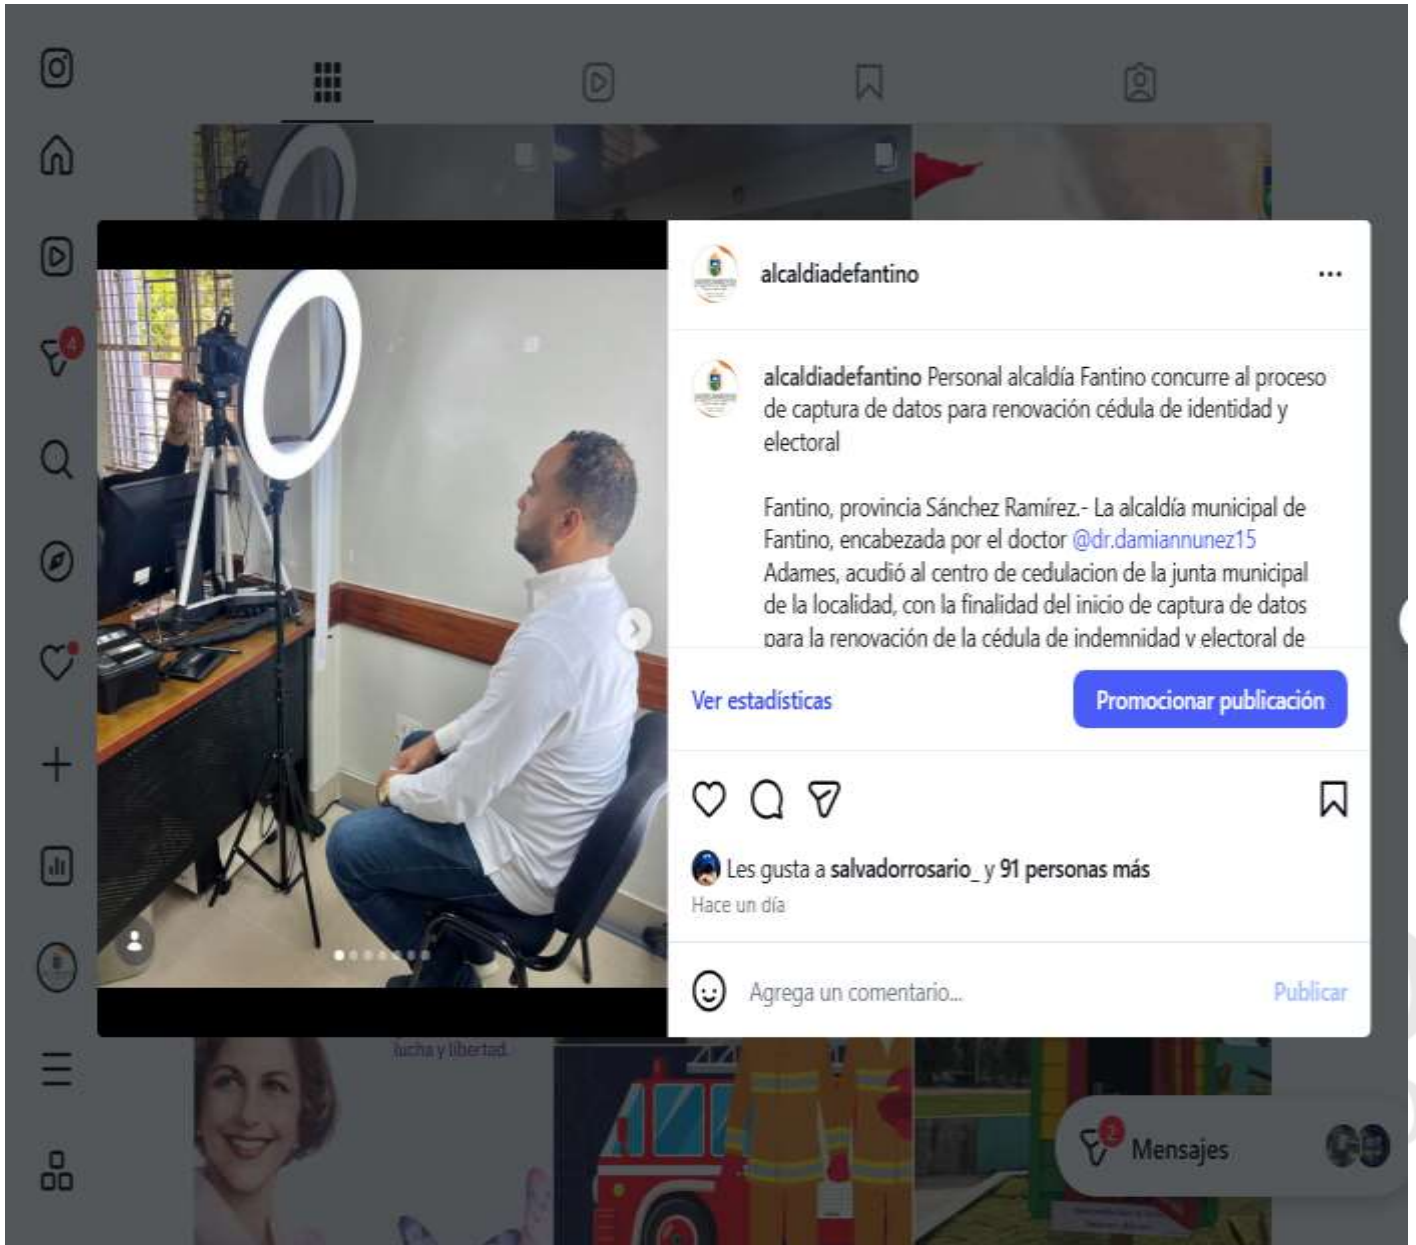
4

alcaldiadefantino ...

alcaldiadefantino Personal alcaldía Fantino concurre al proceso de captura de datos para renovación cédula de identidad y electoral

Fantino, provincia Sánchez Ramírez.- La alcaldía municipal de Fantino, encabezada por el doctor @dr.damiannunez15 Adames, acudió al centro de cedulacion de la junta municipal de la localidad, con la finalidad del inicio de captura de datos para la renovación de la cédula de indemnidad y electoral de

Ver estadísticas

Promocionar publicación

Les gusta a salvadorrosario_ y 91 personas más

Hace un día

Agrega un comentario...

Publicar

lucha y libertad

2

Mensajes